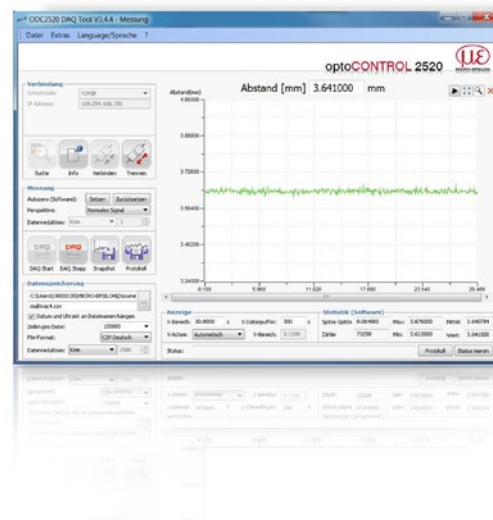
ODC2520 DAQ Tool V3.4.4 - Messung

Datei Extras Language/Sprache ?

optoCONTROL 2520

MICRO-EPSILON

Verbindung

Schnittstelle: TCP/IP

IP-Adresse: 169.254.168.150

Suche Info Verbinden Trennen

Messung

Autozero (Software): Setzen Zurücksetzen

Perspektive: Normales Signal

Datenreduktion: Kein 1

DAQ Start DAQ Stopp Snapshot Protokoll

Datenspeicherung

C:\Users\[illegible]\MICRO-EPSILON DAQ\Documents\multiscan.csv

Datum und Uhrzeit an Dateinamen hängen

Zeilen pro Datei: 100000

File-Format: CSV Deutsch

Datenreduktion: Kein 2500

Abstand [mm] 3.641000 mm

Abstand(mm)

4.08000

3.88000

3.70000

3.58400

3.46200

3.34000

0.100 5.960 11.820 17.680 23.540 29.400

Anzeige

X-Bereich: 30.0000 s X-Datenpuffer: 300 s

Y-Achse: Automatisch Y-Bereich: 0.1000

Statistik (Software)

Spitze-Spitze: 0.064000 Min: 3.576000 Mittel: 3.640784

Zähler: 73250 Max: 3.610000 Wert: 3.641000

Status:

Protokoll Status leeren